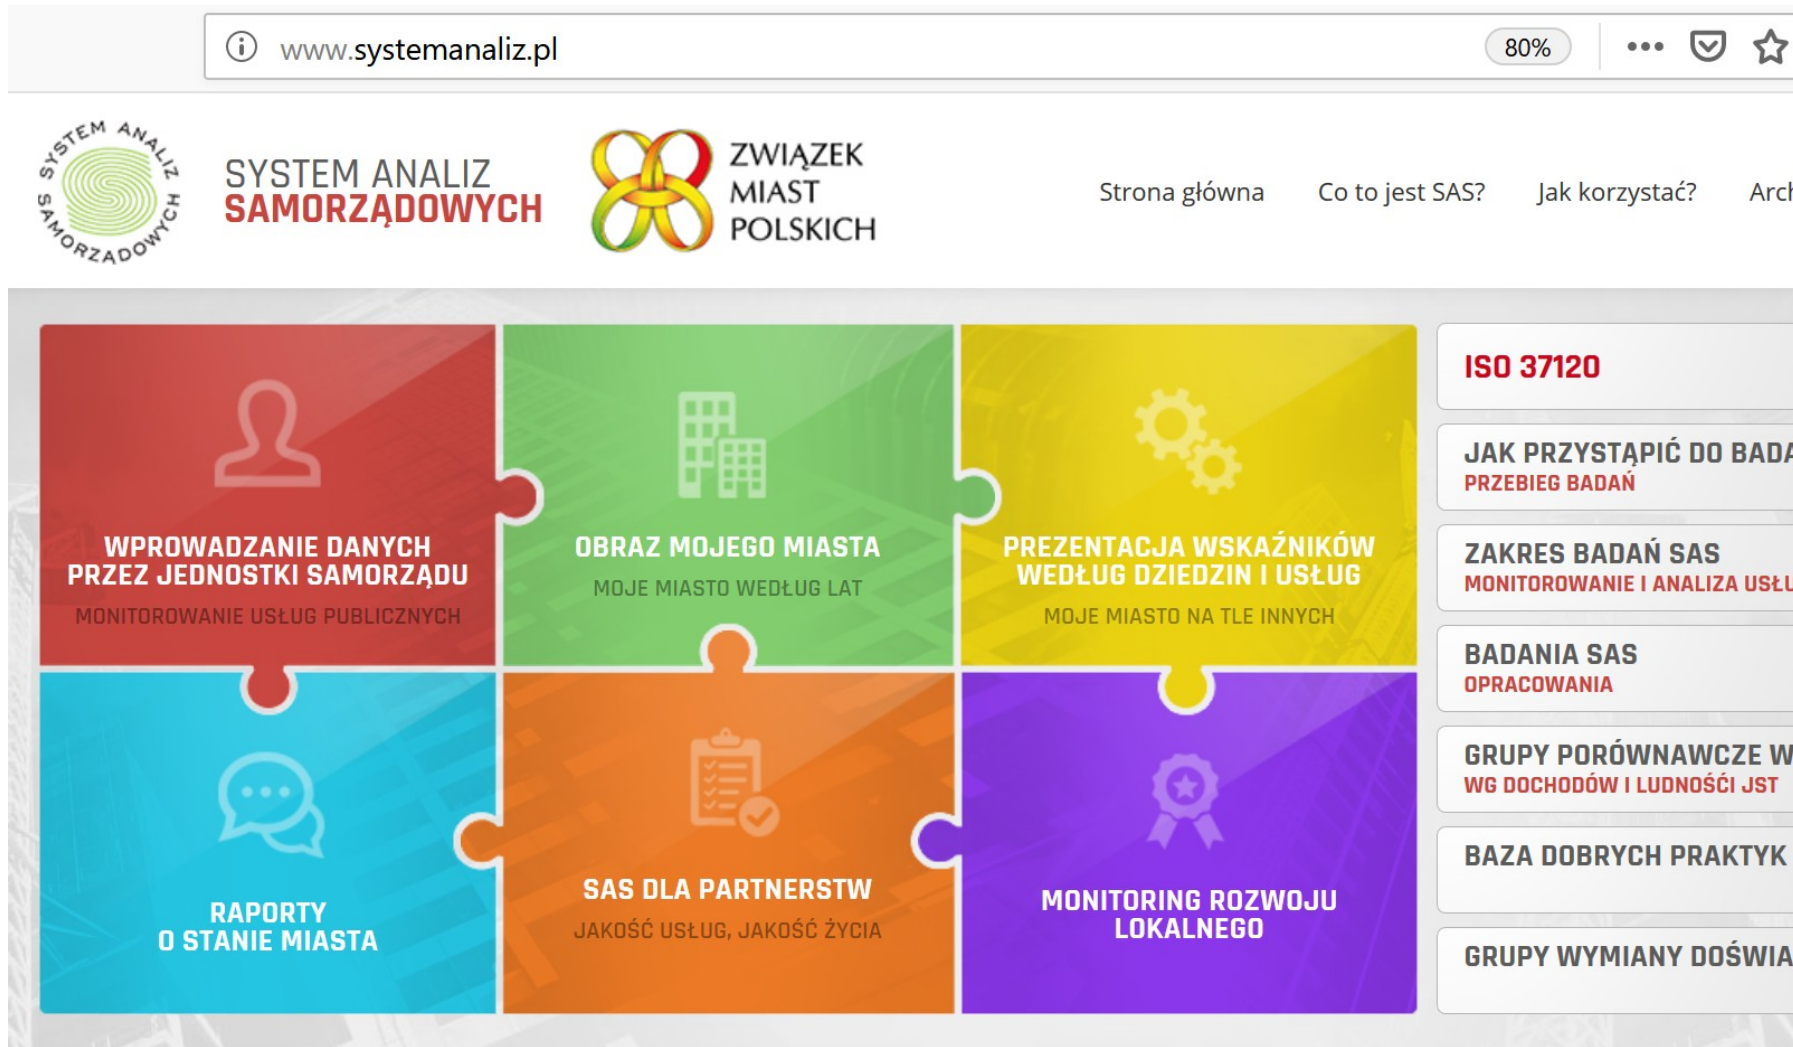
www.systemanaliz.pl

80%

SYSTEM ANALIZ SAMORZĄDOWYCH

SYSTEM ANALIZ SAMORZĄDOWYCH

ZWIĄZEK MIAST POLSKICH

Strona główna Co to jest SAS? Jak korzystać? Arch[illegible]

WPROWADZANIE DANYCH PRZEZ JEDNOSTKI SAMORZĄDU
MONITOROWANIE USŁUG PUBLICZNYCH

OBRAZ MOJEGO MIASTA
MOJE MIASTO WEDŁUG LAT

PREZENTACJA WSKAŹNIKÓW WEDŁUG DZIEDZIN I USŁUG
MOJE MIASTO NA TLE INNYCH

RAPORTY O STANIE MIASTA

SAS DLA PARTNERSTW
JAKOŚĆ USŁUG, JAKOŚĆ ŻYCIA

MONITORING ROZWOJU LOKALNEGO

ISO 37120

JAK PRZYSTĄPIĆ DO BADA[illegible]
PRZEBIEG BADAŃ

ZAKRES BADAŃ SAS
MONITOROWANIE I ANALIZA USŁ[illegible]

BADANIA SAS
OPRACOWANIA

GRUPY PORÓWNAWCZE W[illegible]
WG DOCHODÓW I LUDNOŚCI JST

BAZA DOBRYCH PRAKTYK

GRUPY WYMIANY DOŚWIA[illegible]